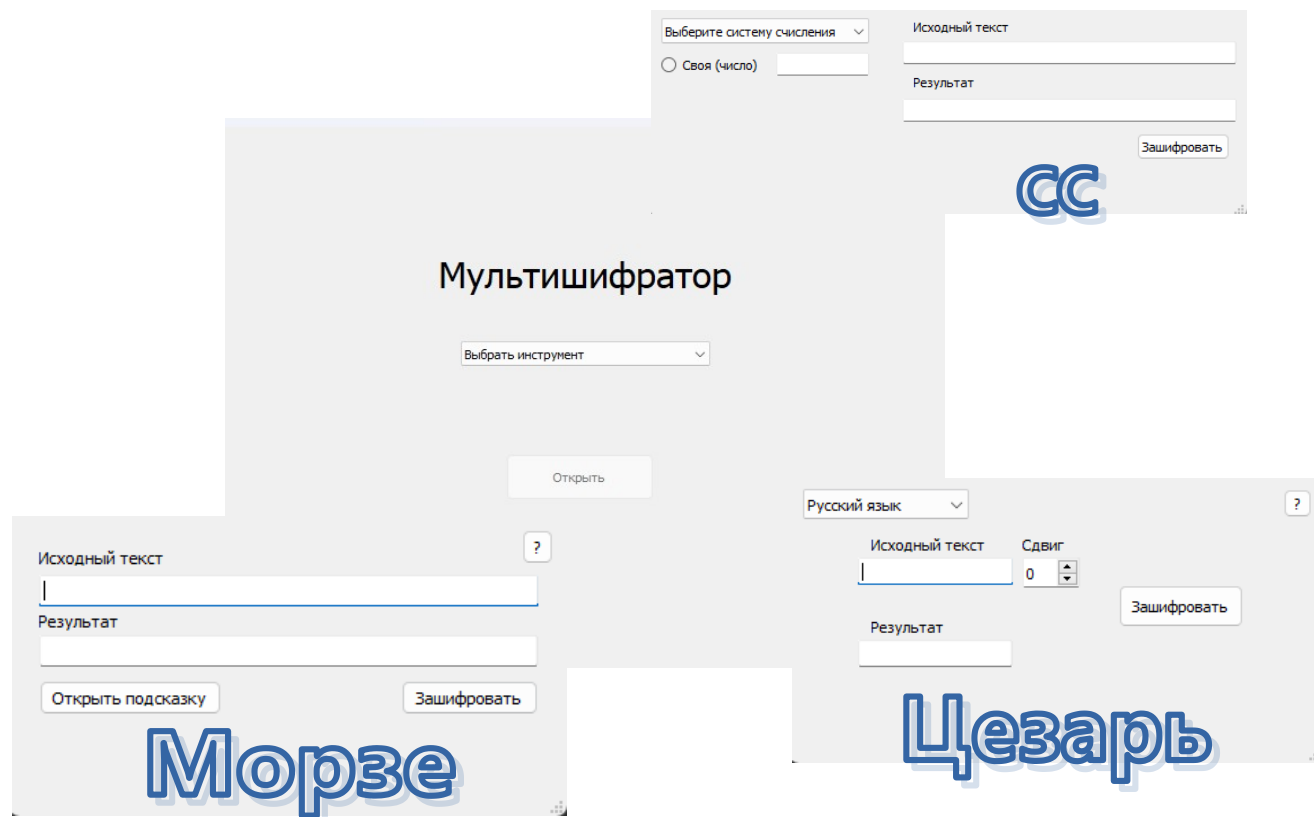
Выберите систему счисления
Своя (число)
Исходный текст
Результат
Зашифровать
СС

Мультишифратор
Выбрать инструмент
Открыть

Исходный текст
?
Результат
Открыть подсказку
Зашифровать
Морзе

Русский язык
?
Исходный текст
Сдвиг
0
Зашифровать
Результат
Цезарь